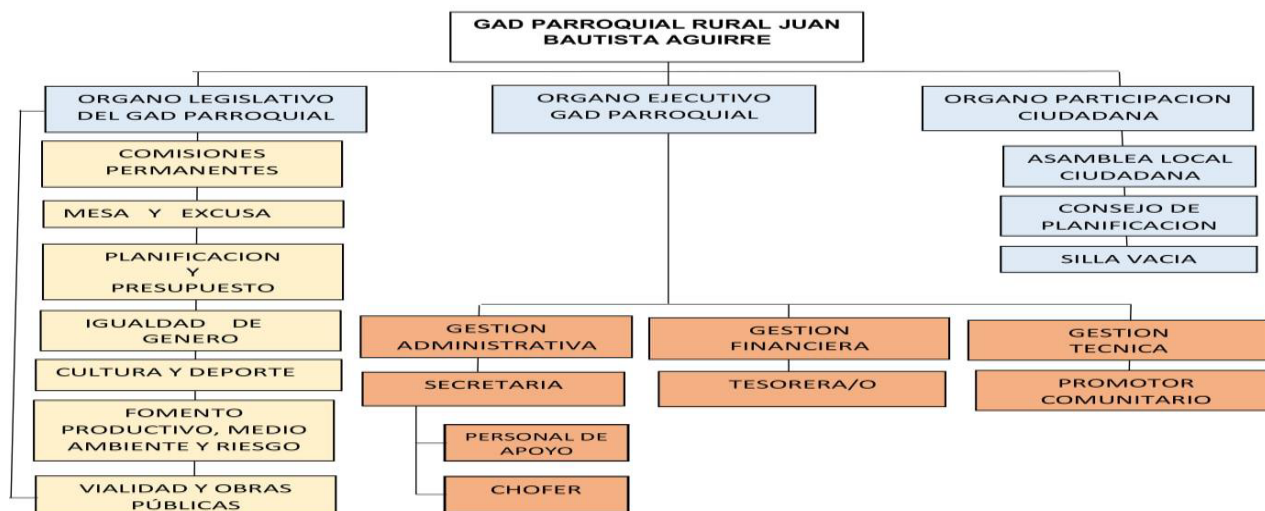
GAD PARROQUIAL RURAL JUAN BAUTISTA AGUIRRE

ORGANO LEGISLATIVO DEL GAD PARROQUIAL

COMISIONES PERMANENTES

MESA Y EXCUSA

PLANIFICACION Y PRESUPUESTO

IGUALDAD DE GENERO

CULTURA Y DEPORTE

FOMENTO PRODUCTIVO, MEDIO AMBIENTE Y RIESGO

VIALIDAD Y OBRAS PÚBLICAS

ORGANO EJECUTIVO GAD PARROQUIAL

GESTION ADMINISTRATIVA

SECRETARIA

PERSONAL DE APOYO

CHOFER

GESTION FINANCIERA

TESORERA/O

GESTION TECNICA

PROMOTOR COMUNITARIO

ORGANO PARTICIPACION CIUDADANA

ASAMBLEA LOCAL CIUDADANA

CONSEJO DE PLANIFICACION

SILLA VACIA